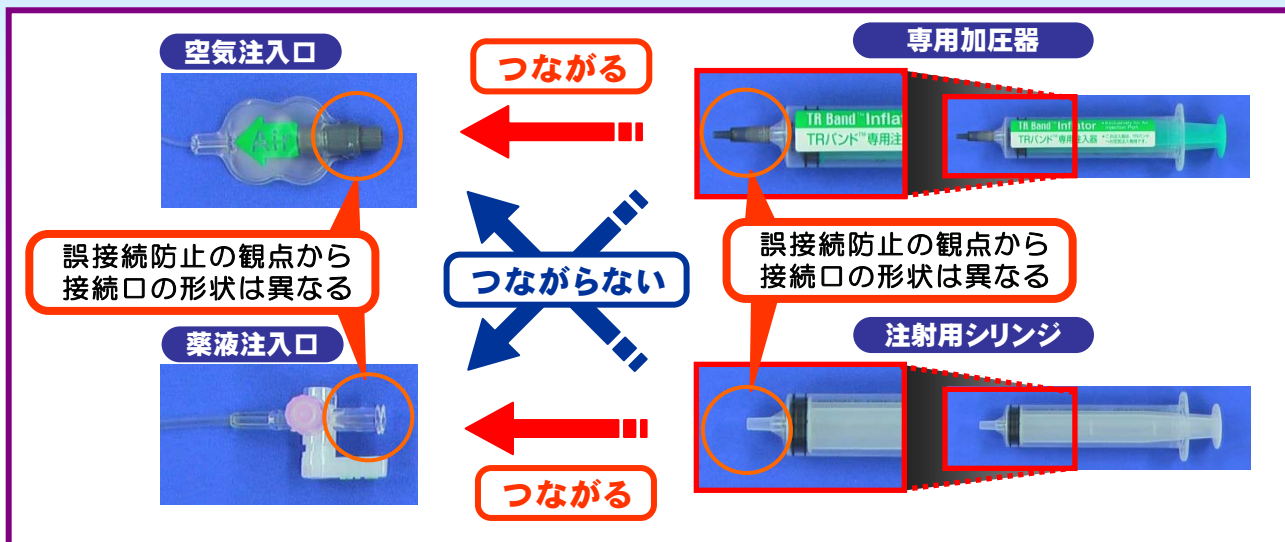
空気注入口

つながる

専用加圧器

TR Band™ Inflator
TRバンド™専用注入器

Air

誤接続防止の観点から接続口の形状は異なる

つながらない

誤接続防止の観点から接続口の形状は異なる

薬液注入口

注射用シリンジ

つながる